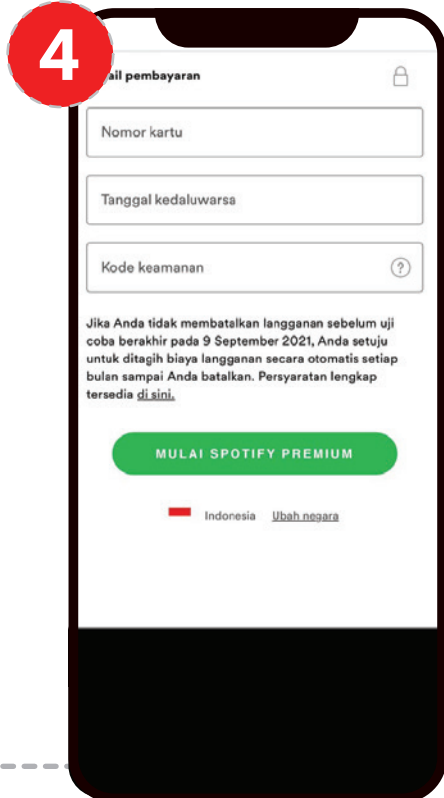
4

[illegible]ail pembayaran

Nomor kartu

Tanggal kedaluwarsa

Kode keamanan

?

Jika Anda tidak membatalkan langganan sebelum uji coba berakhir pada 9 September 2021, Anda setuju untuk ditagih biaya langganan secara otomatis setiap bulan sampai Anda batalkan. Persyaratan lengkap tersedia di sini.

MULAI SPOTIFY PREMIUM

Indonesia Ubah negara